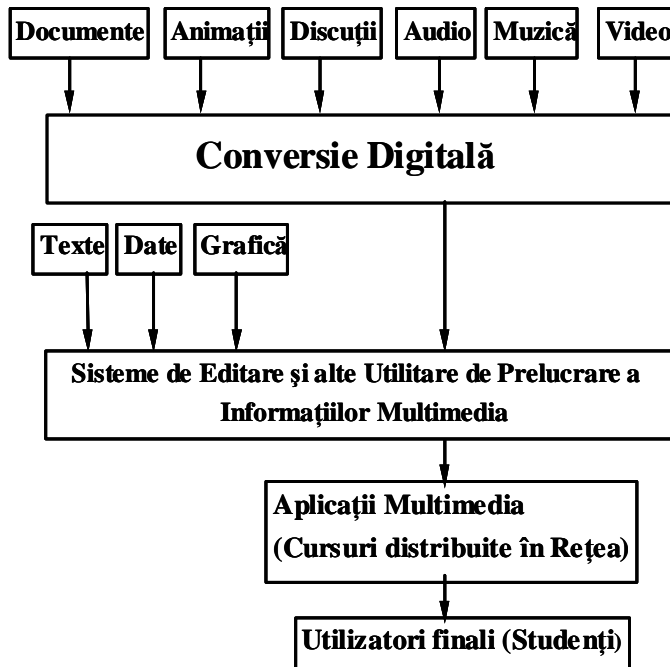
Documente

Animații

Discuții

Audio

Muzică

Video

Conversie Digitală

Texte

Date

Grafică

Sisteme de Editare şi alte Utilitare de Prelucrare a Informațiilor Multimedia

Aplicații Multimedia (Cursuri distribuite în Rețea)

Utilizatori finali (Studenți)